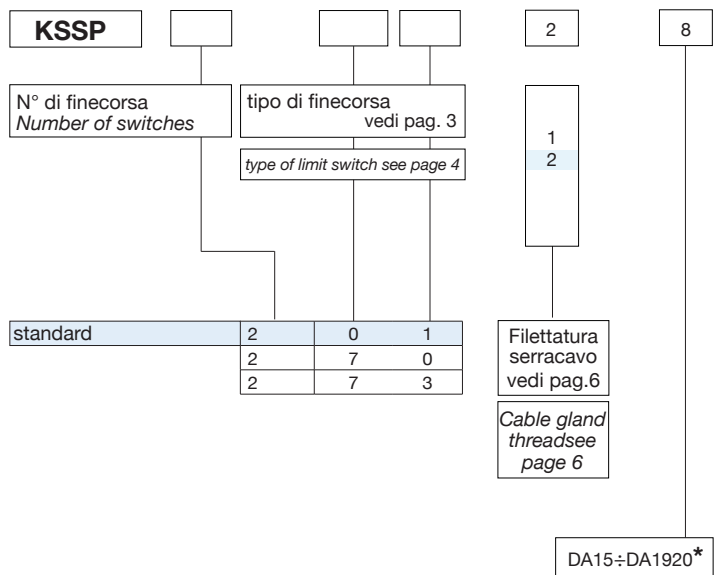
KSSP

2

8

N° di finecorsa
*Number of switches*

tipo di finecorsa
vedi pag. 3

*type of limit switch see page 4*

1
2

| standard | 2 | 0 | 1 |
|---|---|---|---|
| | 2 | 7 | 0 |
| | 2 | 7 | 3 |

Filettatura serracavo vedi pag.6

*Cable gland threadsee page 6*

DA15÷DA1920*